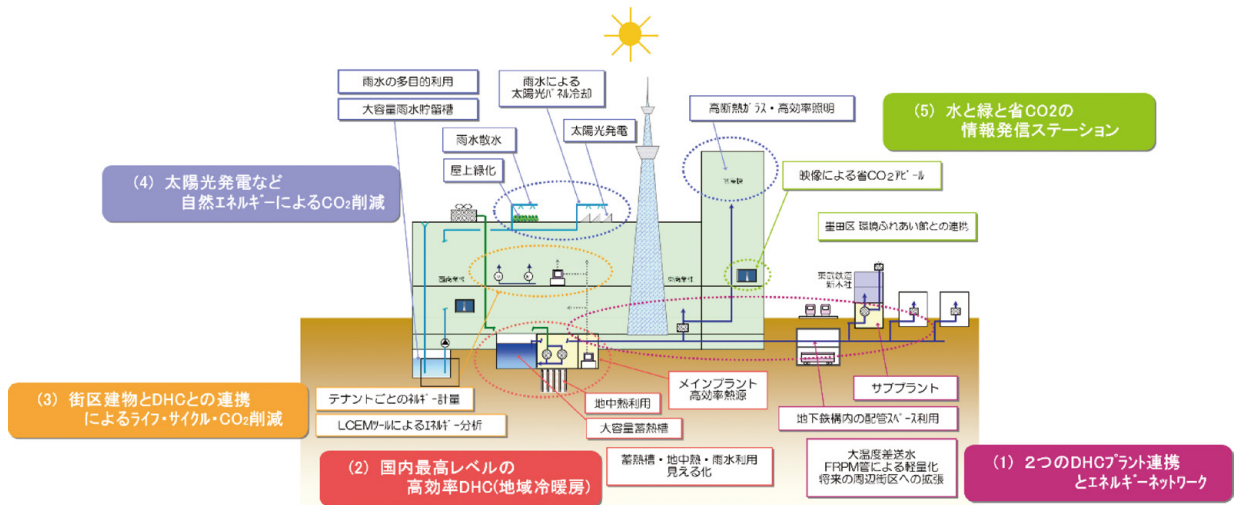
雨水の多目的利用

大容量雨水貯留槽

雨水による
太陽光パネル冷却

太陽光発電

雨水散水

屋上緑化

高断熱ガラス・高効率照明

(5) 水と緑と省CO2の
情報発信ステーション

(4) 太陽光発電など
自然エネルギーによる$CO_2$削減

映像による省$CO_2$アピール

墨田区 環境ふれあい館との連携

東武鉄道
新本社

(3) 街区建物とDHCとの連携
によるライフ・サイクル・$CO_2$削減

テナントごとのエネルギー計量

LCEMツールによるエネルギー分析

メインプラント
高効率熱源

地中熱利用

大容量蓄熱槽

サブプラント

地下鉄構内の配管スペース利用

(2) 国内最高レベルの
高効率DHC(地域冷暖房)

蓄熱槽・地中熱・雨水利用
見える化

大温度差送水
FRPM管による軽量化
将来の周辺街区への拡張

(1) 2つのDHCプラント連携
とエネルギーネットワーク